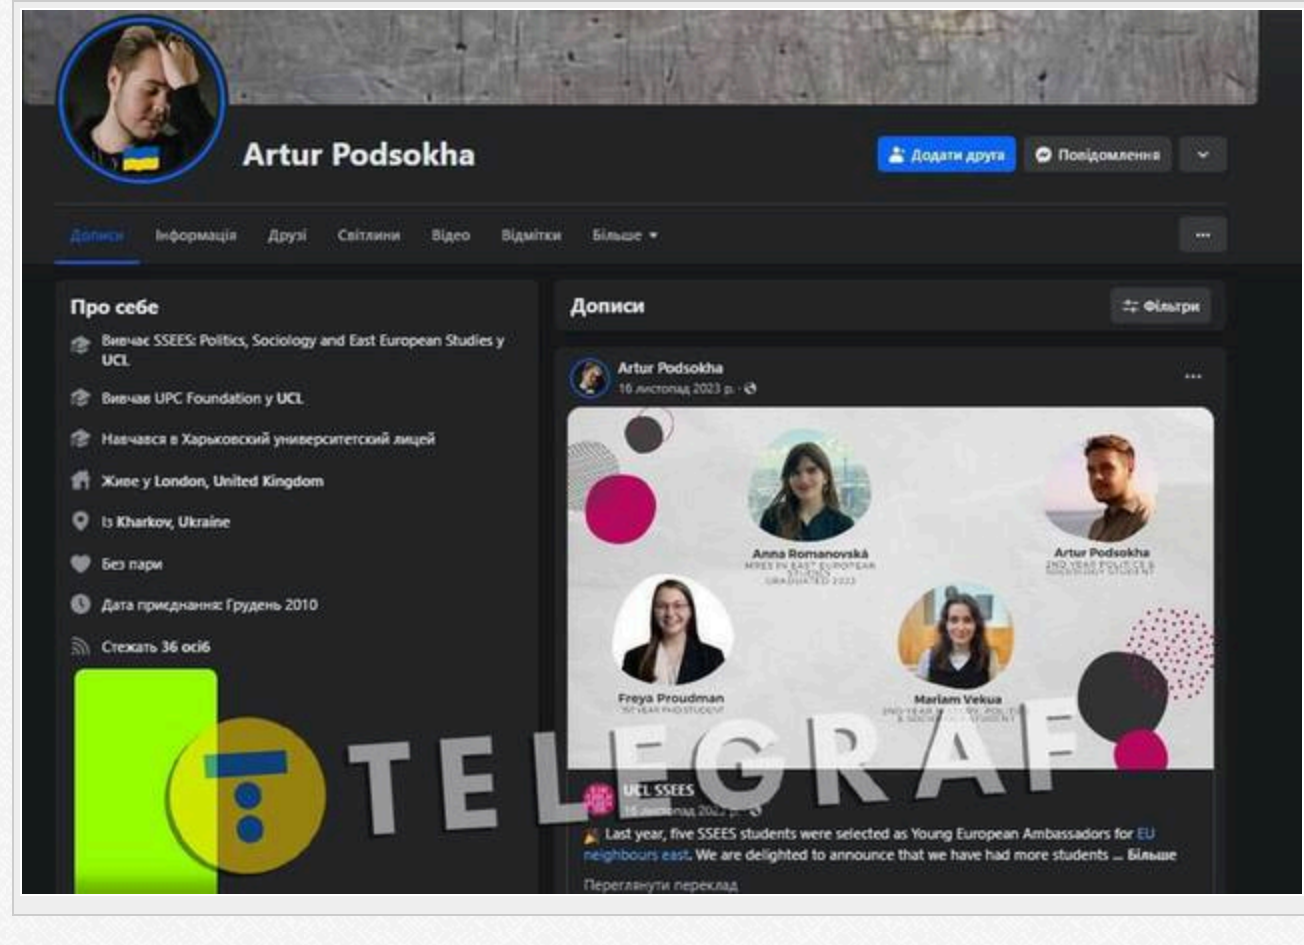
Artur Podsokha

Додати друга

Повідомлення

Дописи Інформація Друзі Світлини Відео Відмітки Більше

Про себе

Вивчає SSEES: Politics, Sociology and East European Studies у UCL

Вивчав UPC Foundation у UCL

Навчався в Харьковский университетский лицей

Живе у London, United Kingdom

Із Kharkov, Ukraine

Без пари

Дата приєднання: Грудень 2010

Стежать 36 осіб

Дописи

Фільтри

Artur Podsokha
16 листопад 2023 р.

Anna Romanovská
MRES IN EAST EUROPEAN STUDIES
GRADUATED 2023

Artur Podsokha
2ND YEAR POLITICS & SOCIOLOGY STUDENT

Freya Proudman
1ST YEAR PHD STUDENT

Mariam Vekua
2ND YEAR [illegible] POLITICS & SOCIOLOGY STUDENT

TELEGRAF

UCL SSEES
16 листопад 2023 р.

Last year, five SSEES students were selected as Young European Ambassadors for EU neighbours east. We are delighted to announce that we have had more students ... Більше

Переглянути переклад